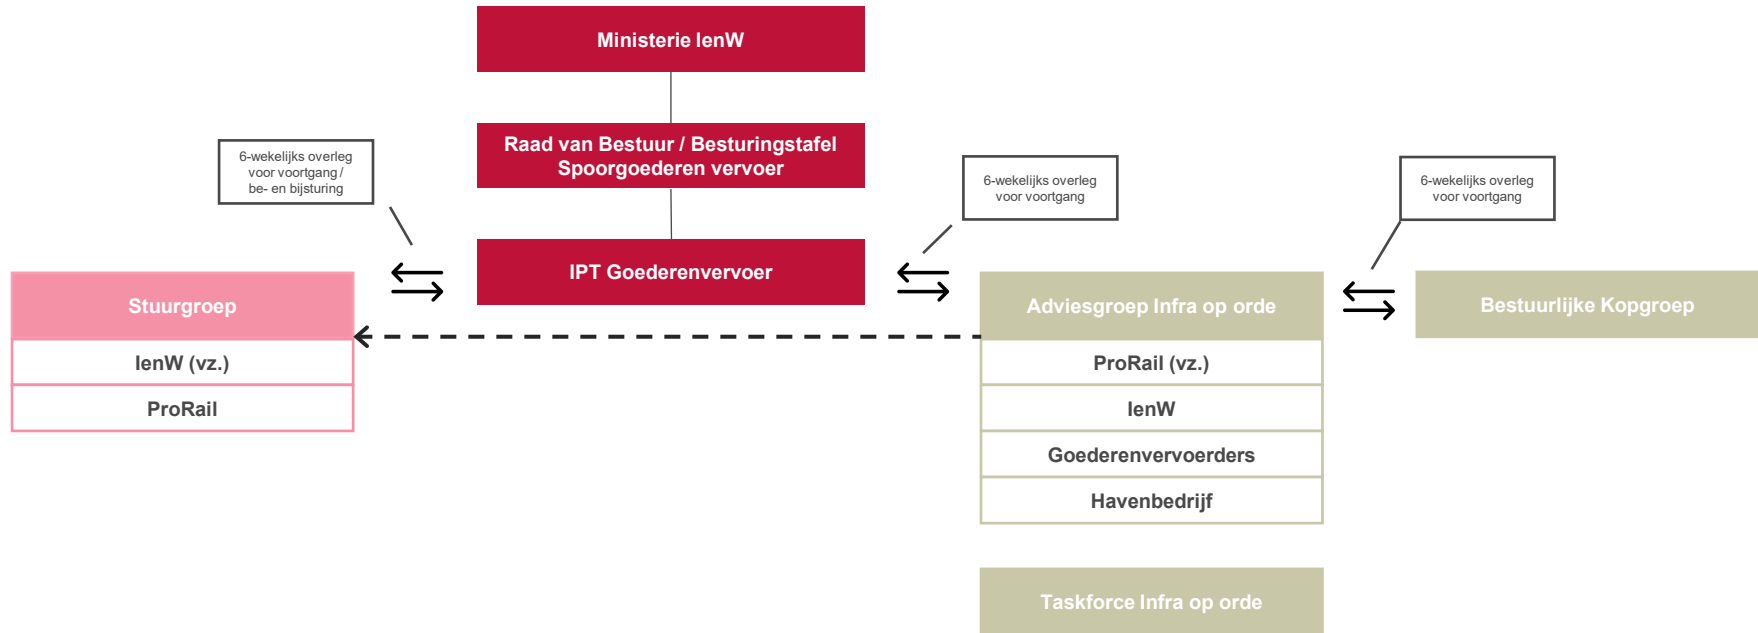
Ministerie IenW

Raad van Bestuur / Besturingstafel Spoorgoederen vervoer

IPT Goederenvervoer

6-wekelijks overleg voor voortgang / be- en bijsturing

6-wekelijks overleg voor voortgang

6-wekelijks overleg voor voortgang

Stuurgroep

IenW (vz.)

ProRail

Adviesgroep Infra op orde

ProRail (vz.)

IenW

Goederenvervoerders

Havenbedrijf

Bestuurlijke Kopgroep

Taskforce Infra op orde